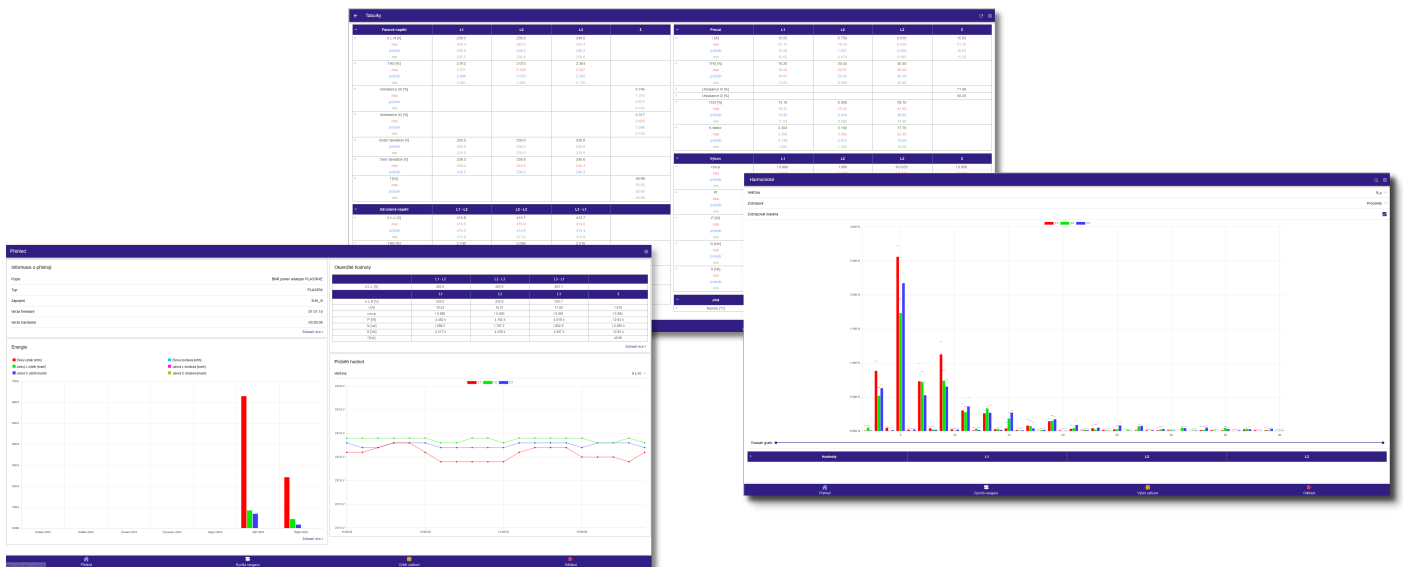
Tabulky

| Fázové napětí | L1 | L2 | L3 | Σ |
|---|---|---|---|---|
| U L-N [V] | 230.5 | 230.0 | 230.6 | |
| THD [%] | 2.912 | 2.075 | 2.064 | |
| Unbalance U0 [%] | | | | 0.146 |
| Unbalance U2 [%] | | | | 0.017 |
| Under deviation [V] | 230.0 | 230.0 | 230.0 | |
| Over deviation [V] | 230.2 | 230.0 | 230.6 | |
| f [Hz] | | | | 50.00 |

| Sdružené napětí | L1 - L2 | L2 - L3 | L3 - L1 |
|---|---|---|---|
| U L-L [V] | 410.8 | 411.1 | 410.7 |

| Proud | L1 | L2 | L3 | Σ |
|---|---|---|---|---|
| I [A] | 10.50 | 8.759 | 5.416 | 16.93 |
| THD [%] | 18.29 | 20.44 | 60.06 | |
| Unbalance I0 [%] | | | | 71.00 |
| Unbalance I2 [%] | | | | 50.29 |
| TDD [%] | 13.15 | 8.298 | 69.14 | |
| K-factor | 2.004 | 2.160 | 17.70 | |

| Výkon | L1 | L2 | L3 | Σ |
|---|---|---|---|---|
| cos φ | 1.0.988 | 0.999 | 0.0.6.05 | 1.0.998 |

Jiné
Teplota [°C]

Přehled

Informace o přístroji
Popis: SMA power analyzer PLA33CMC
Typ: PLA33CM
Zapojení: 3Ph_N
Verze firmware: 01.01.16
Verze hardware: 00.00.00
Zobrazit více >

Energie
Činná odběr [kWh] | Činná dodávka [kWh] | Jalová L odběr [kvarh] | Jalová L dodávka [kvarh] | Jalová C odběr[kvarh] | Jalová C dodávka[kvarh]
Zobrazit více >

Okamžité hodnoty

| | L1 - L2 | L2 - L3 | L3 - L1 |
|---|---|---|---|
| U L-L [V] | 409.6 | 409.8 | 410.1 |

| | L1 | L2 | L3 | Σ |
|---|---|---|---|---|
| U L-N [V] | 232.6 | 232.6 | 232.1 | |
| I [A] | 10.22 | 10.51 | 11.60 | 1.656 |
| cos φ | 1.0.990 | 1.0.993 | 1.0.993 | 1.0.99 |
| P [W] | 2.262 k | 2.160 k | 2.518 k | 7.054 k |
| Q [var] | 1.985 k | 1.787 k | 1.502 k | 5.895 k |
| S [VA] | 4.371 k | 4.209 k | 4.587 k | 13.86 k |
| f [Hz] | | | | 49.95 |

Zobrazit více >

Průběh hodnot
Veličina: U L-N
Zobrazit více >

Přehled | Rychlé navigace | Výběr zařízení | Odhlásit

Harmonické
Veličina: Il,a
Zobrazit: Procenta
Zobrazovat mezery
Posuvník grafu
Hodnoty | L1 | L2 | L3

Přehled | Rychlé navigace | Výběr zařízení | Odhlásit